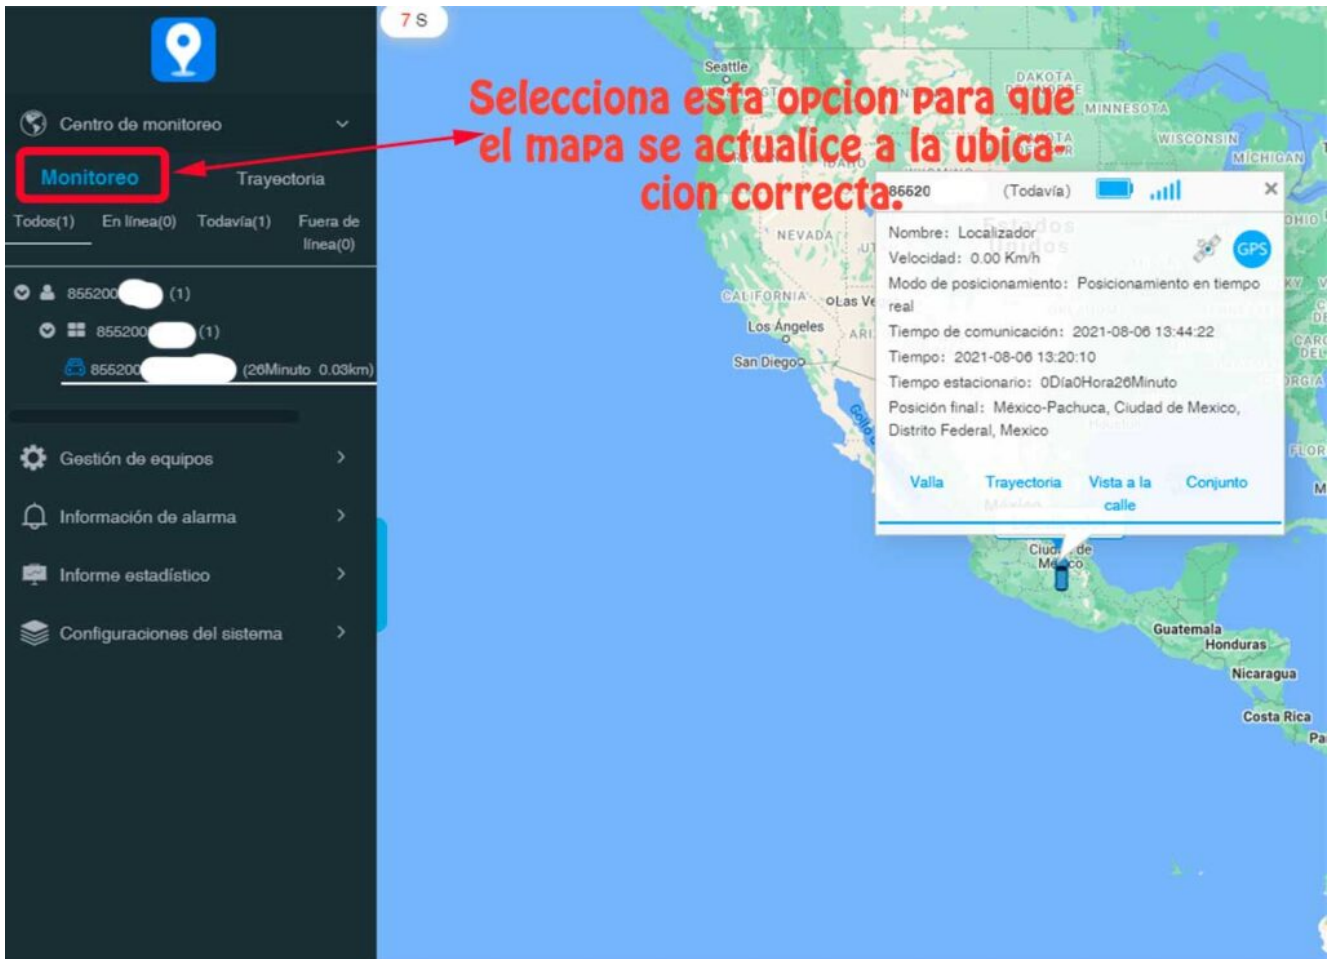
7 S

Selecciona esta opcion para que el mapa se actualice a la ubicacion correcta.

Centro de monitoreo

Monitoreo

Trayectoria

Todos(1)

En línea(0)

Todavía(1)

Fuera de línea(0)

855200 (1)

855200 (1)

855200 (26Minuto 0.03km)

Gestión de equipos

Información de alarma

Informe estadístico

Configuraciones del sistema

Seattle

DAKOTA

MINNESOTA

WISCONSIN

MICHIGAN

OHIO

NEVADA

CALIFORNIA

Las Ve

Los Ángeles

San Diego

85520

(Todavía)

GPS

Nombre: Localizador

Velocidad: 0.00 Km/h

Modo de posicionamiento: Posicionamiento en tiempo real

Tiempo de comunicación: 2021-08-06 13:44:22

Tiempo: 2021-08-06 13:20:10

Tiempo estacionario: 0Día0Hora26Minuto

Posición final: México-Pachuca, Ciudad de Mexico, Distrito Federal, Mexico

Valla

Trayectoria

Vista a la calle

Conjunto

Ciudad de México

Guatemala

Honduras

Nicaragua

Costa Rica